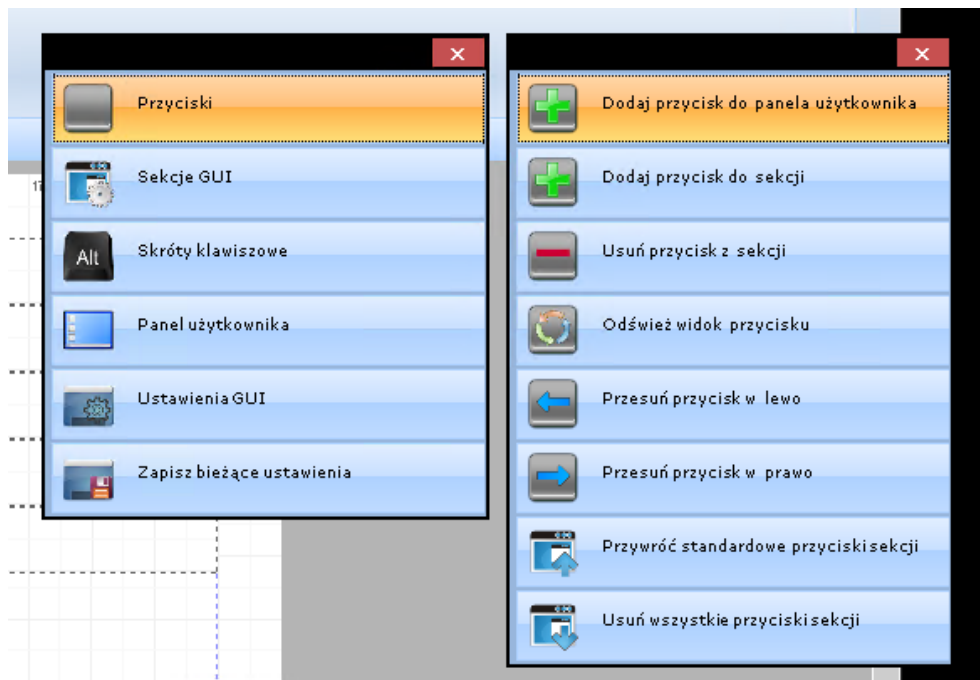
Przyciski

Sekcje GUI

Alt

Skróty klawiszowe

Panel użytkownika

Ustawienia GUI

Zapisz bieżące ustawienia

Dodaj przycisk do panela użytkownika

Dodaj przycisk do sekcji

Usuń przycisk z sekcji

Odśwież widok przycisku

Przesuń przycisk w lewo

Przesuń przycisk w prawo

Przywróć standardowe przyciski sekcji

Usuń wszystkie przyciski sekcji